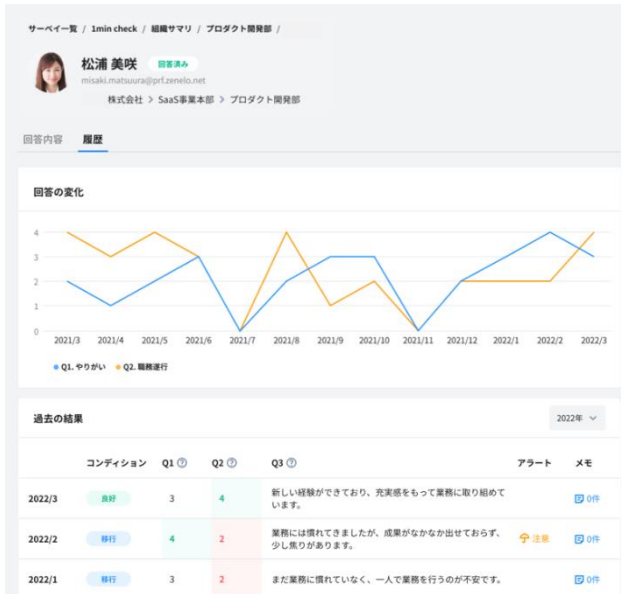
サーベイ一覧 / 1min check / 組織サマリ / プロダクト開発部 /

松浦 美咲 回答済み
misaki.matsuura@prf.zenelo.net
株式会社 > SaaS事業本部 > プロダクト開発部

回答内容 履歴

回答の変化

4
3
2
1
0
2021/3 2021/4 2021/5 2021/6 2021/7 2021/8 2021/9 2021/10 2021/11 2021/12 2022/1 2022/2 2022/3

● Q1. やりがい ● Q2. 職務遂行

過去の結果

2022年

| | コンディション | Q1 | Q2 | Q3 | アラート | メモ |
|---|---|---|---|---|---|---|
| 2022/3 | 良好 | 3 | 4 | 新しい経験ができており、充実感をもって業務に取り組めています。 | | 0件 |
| 2022/2 | 移行 | 4 | 2 | 業務には慣れてきましたが、成果がなかなか出せておらず、少し焦りがあります。 | 注意 | 0件 |
| 2022/1 | 移行 | 3 | 2 | まだ業務に慣れていなく、一人で業務を行うのが不安です。 | | 0件 |